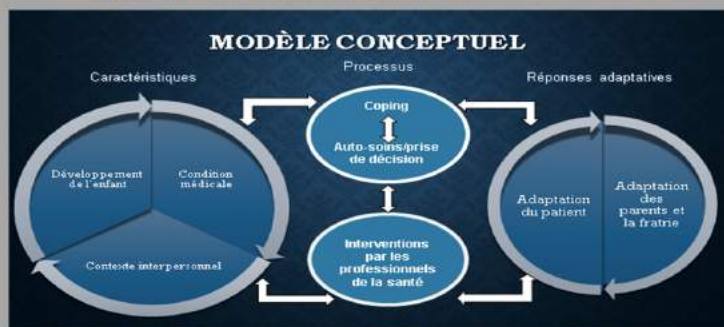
MODÈLE CONCEPTUEL

Caractéristiques

Processus

Réponses adaptatives

Développement de l'enfant

Condition médicale

Contexte interpersonnel

Coping

Auto-soins/prise de décision

Interventions par les professionnels de la santé

Adaptation du patient

Adaptation des parents et la fratrie